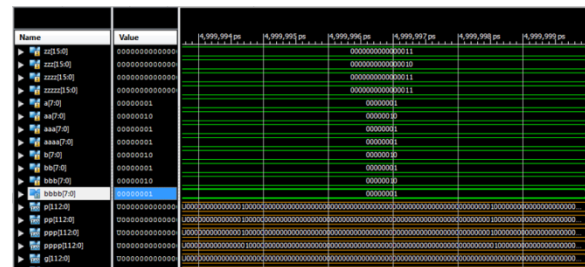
| Name | Value |
|---|---|
| zz[15:0] | 000000000000000 |
| zzz[15:0] | 000000000000000 |
| zzzz[15:0] | 000000000000000 |
| zzzzz[15:0] | 000000000000000 |
| a[7:0] | 00000001 |
| aa[7:0] | 00000010 |
| aaa[7:0] | 00000001 |
| aaaa[7:0] | 00000001 |
| b[7:0] | 00000010 |
| bb[7:0] | 00000001 |
| bbb[7:0] | 00000010 |
| bbbb[7:0] | 00000001 |
| p[112:0] | U000000000000000 |
| pp[112:0] | U000000000000000 |
| ppp[112:0] | U000000000000000 |
| pppp[112:0] | U000000000000000 |
| g[112:0] | U000000000000000 |

4,999,994 ps | 4,999,995 ps | 4,999,996 ps | 4,999,997 ps | 4,999,998 ps | 4,999,999 ps

0000000000000011
0000000000000010
0000000000000011
0000000000000011
00000001
00000010
00000001
00000001
00000010
00000001
00000010
00000001
U0000000000000000100000000000000000000000000000000000000000000000000000000000000000000000000000001000000000000000000000
U0000000000000000100000000000000000000000000000000000000000000000000000000000000000000000000000001000000000000000000000
U0000000000000000100000000000000000000000000000000000000000000000000000000000000000000000000000001000000000000000000000
U0000000000000000100000000000000000000000000000000000000000000000000000000000000000000000000000001000000000000000000000
U0000000000000000000000000000000000000000000000000000000000000000000000000000000000000000000000000000000000000000000000